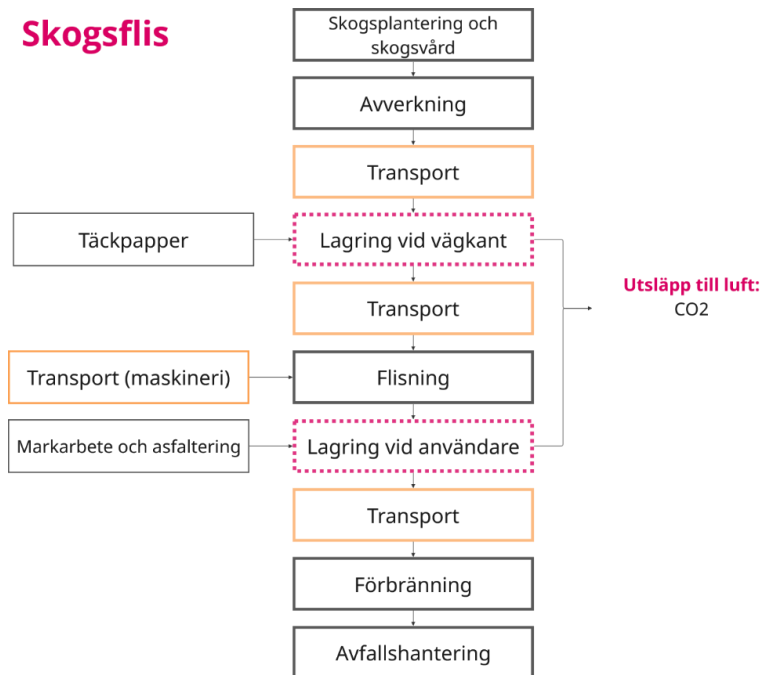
Skogsflis

Skogsplantering och skogsvård

Avverkning

Transport

Täckpapper

Lagring vid vägkant

Transport

Transport (maskineri)

Flisning

Markarbete och asfaltering

Lagring vid användare

Transport

Förbränning

Avfallshantering

Utsläpp till luft:
CO2